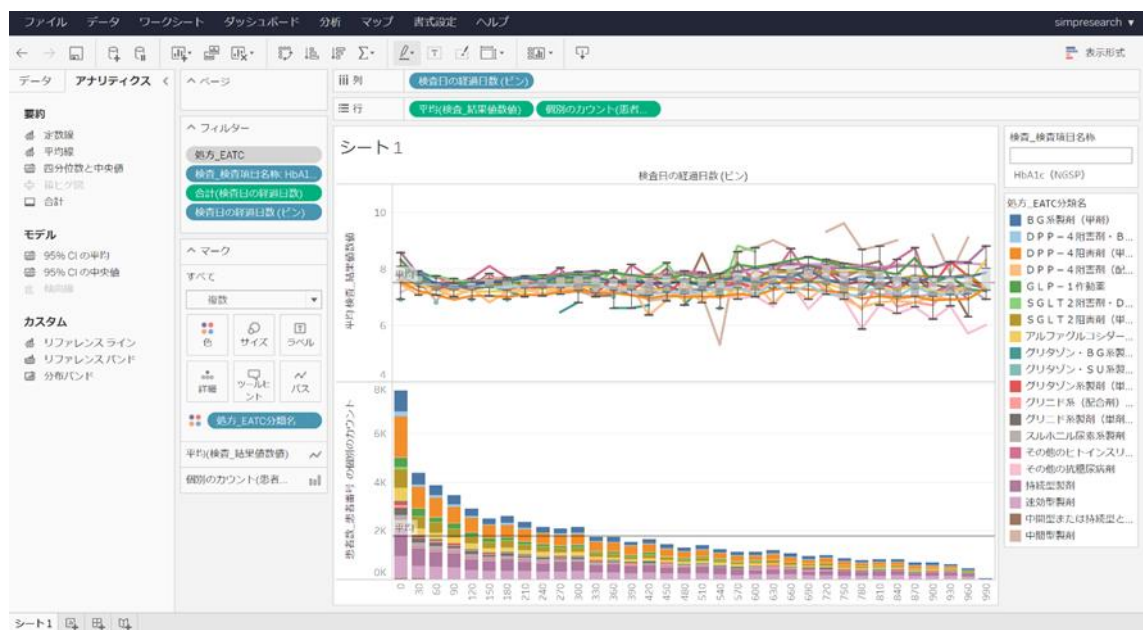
ファイル データ ワークシート ダッシュボード 分析 マップ 書式設定 ヘルプ

simpresearch ▾

表示形式

データ アナリティクス

要約
定数線
平均線
四分位数と中央値
箱ひげ図
合計

モデル
95% CI の平均
95% CI の中央値
傾向線

カスタム
リファレンス ライン
リファレンス バンド
分布バンド

ページ

フィルター
処方_EATC
検査_検査項目名称: HbA1...
合計(検査日の経過日数)
検査日の経過日数(ビン)

マーク
すべて
複数
色
サイズ
ラベル
詳細
ツールヒント
パス
処方_EATC分類名
平均(検査_結果値数値)
個別のカウント(患者...

列 検査日の経過日数(ビン)
行 平均(検査_結果値数値) 個別のカウント(患者...

シート1

検査日の経過日数(ビン)

平均 検査_結果値数値

10
8
6
4
平均

患者数_患者番号 の個別のカウント

8K
6K
4K
2K
0K
平均

0 30 60 90 120 150 180 210 240 270 300 330 360 390 420 450 480 510 540 570 600 630 660 690 720 750 780 810 840 870 900 930 960 990

検査_検査項目名称
HbA1c (NGSP)

処方_EATC分類名
BG系製剤 (単剤)
DPP−4阻害剤・B...
DPP−4阻害剤 (単...
DPP−4阻害剤 (配...
GLP−1作動薬
SGLT2阻害剤・D...
SGLT2阻害剤 (単...
アルファグルコシダー...
グリタゾン・BG系製...
グリタゾン・SU系製...
グリタゾン系製剤 (単...
グリニド系 (配合剤)...
グリニド系製剤 (単剤...
スルホニル尿素系製剤
その他のヒトインスリ...
その他の抗糖尿病剤
持続型製剤
速効型製剤
中間型または持続型と...
中間型製剤

シート1